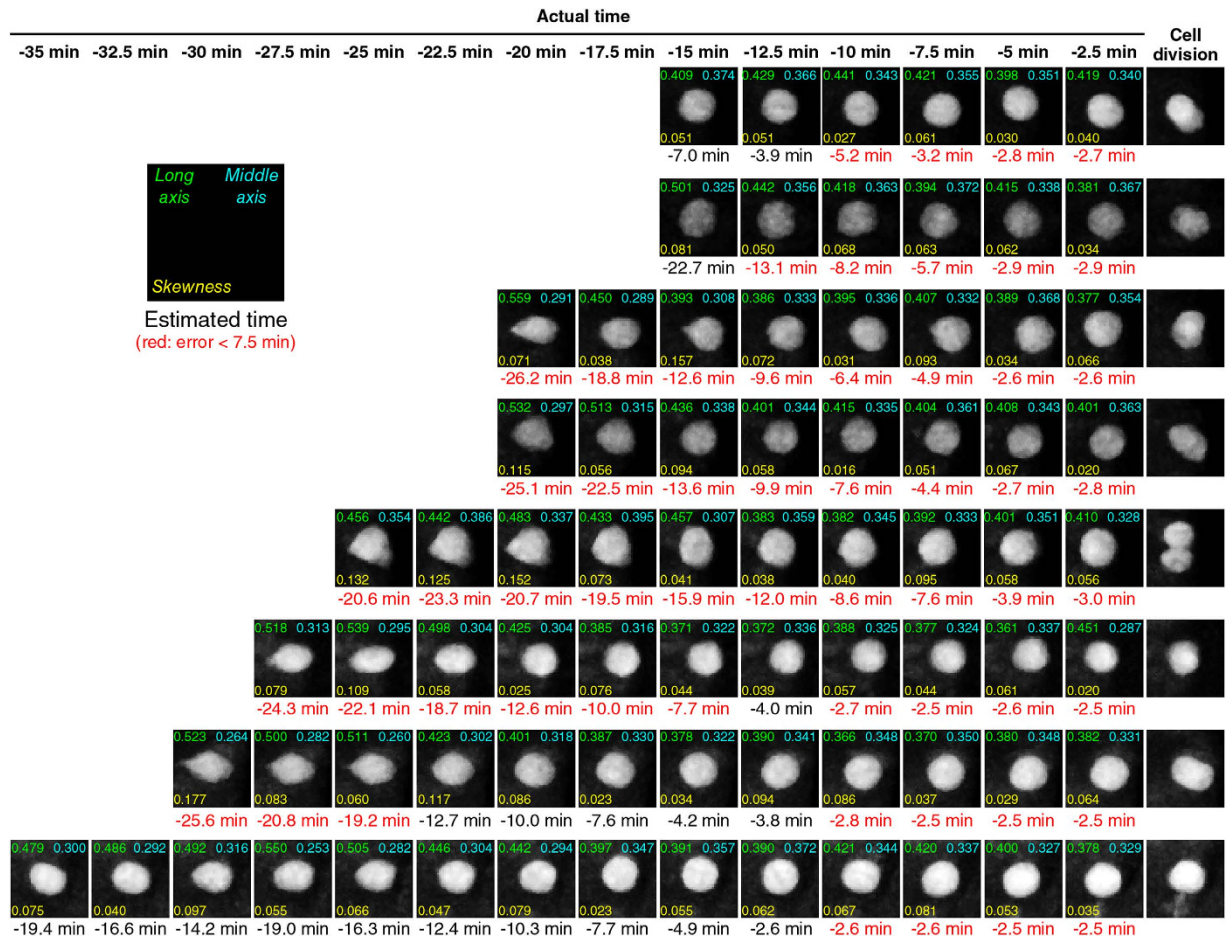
Actual time

-35 min -32.5 min -30 min -27.5 min -25 min -22.5 min -20 min -17.5 min -15 min -12.5 min -10 min -7.5 min -5 min -2.5 min Cell division

Long axis Middle axis Skewness

Estimated time
(red: error < 7.5 min)

0.409 0.374 0.051 | 0.429 0.366 0.051 | 0.441 0.343 0.027 | 0.421 0.355 0.061 | 0.398 0.351 0.030 | 0.419 0.340 0.040
-7.0 min -3.9 min -5.2 min -3.2 min -2.8 min -2.7 min

0.501 0.325 0.081 | 0.442 0.356 0.050 | 0.418 0.363 0.068 | 0.394 0.372 0.063 | 0.415 0.338 0.062 | 0.381 0.367 0.034
-22.7 min -13.1 min -8.2 min -5.7 min -2.9 min -2.9 min

0.559 0.291 0.071 | 0.450 0.289 0.038 | 0.393 0.308 0.157 | 0.386 0.333 0.072 | 0.395 0.336 0.031 | 0.407 0.332 0.093 | 0.389 0.368 0.034 | 0.377 0.354 0.066
-26.2 min -18.8 min -12.6 min -9.6 min -6.4 min -4.9 min -2.6 min -2.6 min

0.532 0.297 0.115 | 0.513 0.315 0.056 | 0.436 0.338 0.094 | 0.401 0.344 0.058 | 0.415 0.335 0.016 | 0.404 0.361 0.051 | 0.408 0.343 0.067 | 0.401 0.363 0.020
-25.1 min -22.5 min -13.6 min -9.9 min -7.6 min -4.4 min -2.7 min -2.8 min

0.456 0.354 0.132 | 0.442 0.386 0.125 | 0.483 0.337 0.152 | 0.433 0.395 0.073 | 0.457 0.307 0.041 | 0.383 0.359 0.038 | 0.382 0.345 0.040 | 0.392 0.333 0.095 | 0.401 0.351 0.058 | 0.410 0.328 0.056
-20.6 min -23.3 min -20.7 min -19.5 min -15.9 min -12.0 min -8.6 min -7.6 min -3.9 min -3.0 min

0.518 0.313 0.079 | 0.539 0.295 0.109 | 0.498 0.304 0.058 | 0.425 0.304 0.025 | 0.385 0.316 0.076 | 0.371 0.322 0.044 | 0.372 0.336 0.039 | 0.388 0.325 0.057 | 0.377 0.324 0.044 | 0.361 0.337 0.061 | 0.451 0.287 0.020
-24.3 min -22.1 min -18.7 min -12.6 min -10.0 min -7.7 min -4.0 min -2.7 min -2.5 min -2.6 min -2.5 min

0.523 0.264 0.177 | 0.500 0.282 0.083 | 0.511 0.260 0.060 | 0.423 0.302 0.117 | 0.401 0.318 0.086 | 0.387 0.330 0.023 | 0.378 0.322 0.034 | 0.390 0.341 0.094 | 0.366 0.348 0.086 | 0.370 0.350 0.037 | 0.380 0.348 0.029 | 0.382 0.331 0.064
-25.6 min -20.8 min -19.2 min -12.7 min -10.0 min -7.6 min -4.2 min -3.8 min -2.8 min -2.5 min -2.5 min -2.5 min

0.479 0.300 0.075 | 0.486 0.292 0.040 | 0.492 0.316 0.097 | 0.550 0.253 0.055 | 0.505 0.282 0.066 | 0.446 0.304 0.047 | 0.442 0.294 0.079 | 0.397 0.347 0.023 | 0.391 0.357 0.055 | 0.390 0.372 0.062 | 0.421 0.344 0.067 | 0.420 0.337 0.081 | 0.400 0.327 0.053 | 0.378 0.329 0.035
-19.4 min -16.6 min -14.2 min -19.0 min -16.3 min -12.4 min -10.3 min -7.7 min -4.9 min -2.6 min -2.6 min -2.6 min -2.5 min -2.5 min